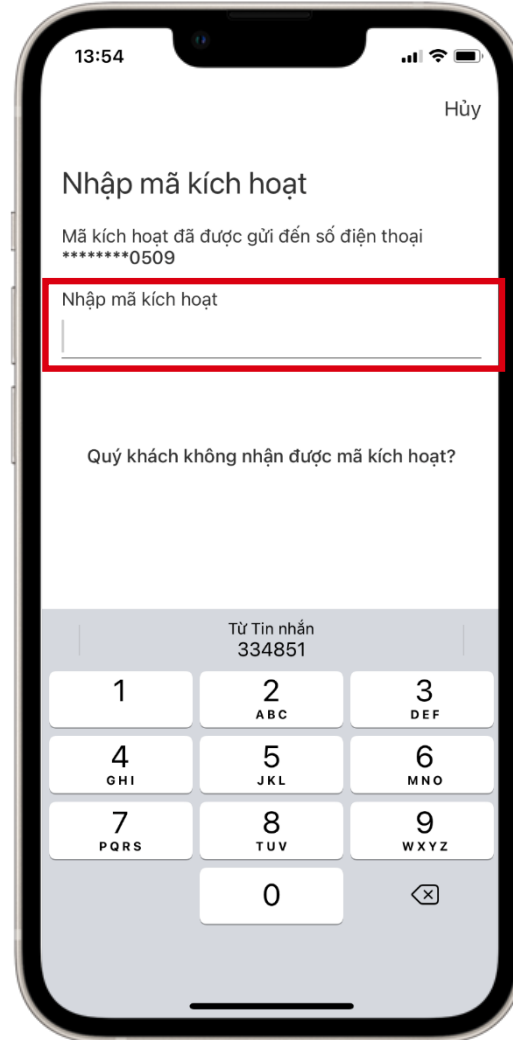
13:54

Hủy

Nhập mã kích hoạt

Mã kích hoạt đã được gửi đến số điện thoại ********0509

Nhập mã kích hoạt

Quý khách không nhận được mã kích hoạt?

Từ Tin nhắn
334851

1
2 ABC
3 DEF
4 GHI
5 JKL
6 MNO
7 PQRS
8 TUV
9 WXYZ
0